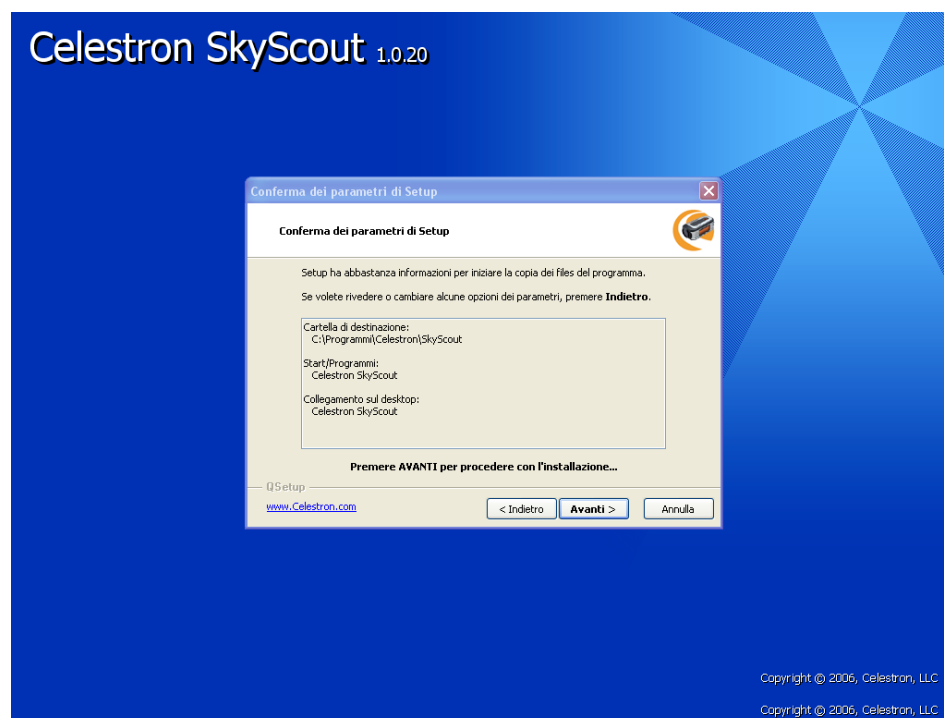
Celestron SkyScout 1.0.20

Conferma dei parametri di Setup

Conferma dei parametri di Setup

Setup ha abbastanza informazioni per iniziare la copia dei files del programma.

Se volete rivedere o cambiare alcune opzioni dei parametri, premere **Indietro**.

Cartella di destinazione:
C:\Programmi\Celestron\SkyScout

Start/Programmi:
Celestron SkyScout

Collegamento sul desktop:
Celestron SkyScout

Premere AVANTI per procedere con l'installazione...

QSetup

www.Celestron.com

< Indietro

Avanti >

Annulla

Copyright © 2006, Celestron, LLC

Copyright © 2006, Celestron, LLC